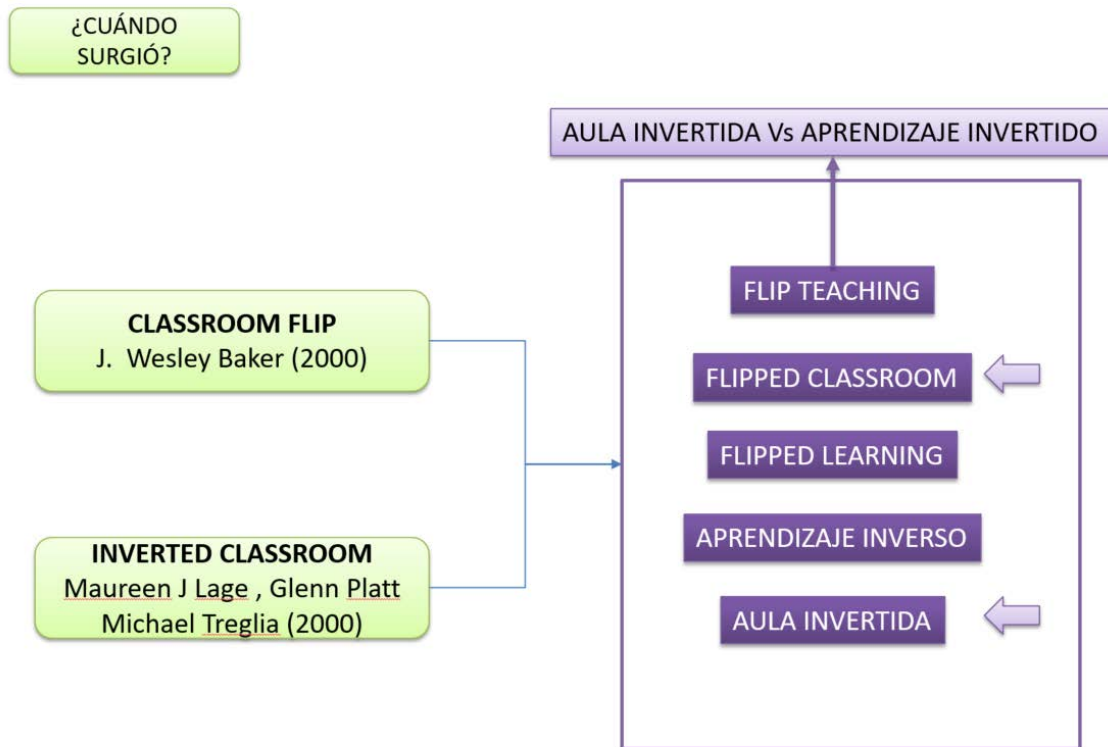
¿CUÁNDO SURGIÓ?

AULA INVERTIDA Vs APRENDIZAJE INVERTIDO

CLASSROOM FLIP
J. Wesley Baker (2000)

INVERTED CLASSROOM
Maureen J Lage , Glenn Platt
Michael Treglia (2000)

FLIP TEACHING

FLIPPED CLASSROOM

FLIPPED LEARNING

APRENDIZAJE INVERSO

AULA INVERTIDA